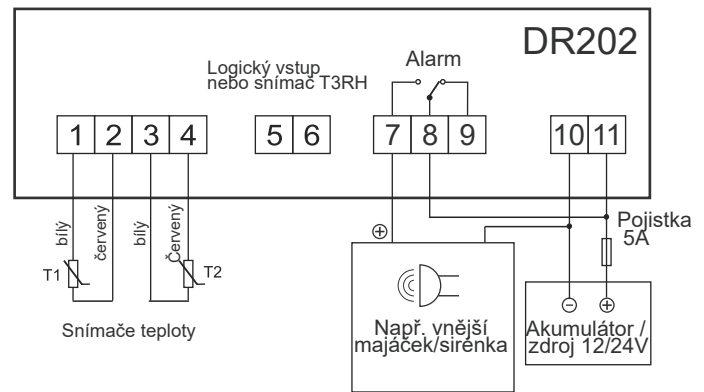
DR202

Logický vstup nebo snímač T3RH

Alarm

| 1 | 2 | 3 | 4 |
|---|---|---|---|

| 5 | 6 |
|---|---|

| 7 | 8 | 9 |
|---|---|---|

| 10 | 11 |
|---|---|

bílý

červený

bílý

červený

T1

T2

Snímače teploty

$\oplus$

Např. vnější majáček/sirénka

Pojistka 5A

$\ominus$

$\oplus$

Akumulátor / zdroj 12/24V